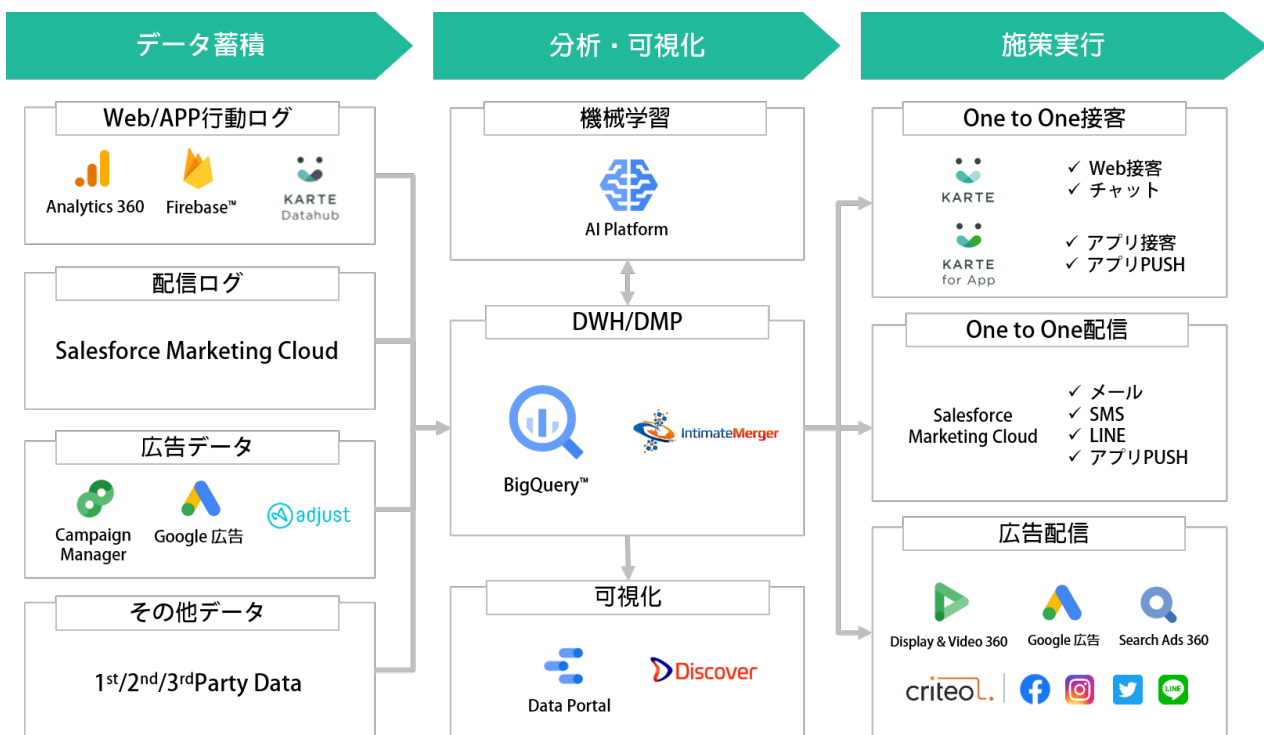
データ蓄積

分析・可視化

施策実行

Web/APP行動ログ

Analytics 360

Firebase™

KARTE Datahub

配信ログ

Salesforce Marketing Cloud

広告データ

Campaign Manager

Google 広告

adjust

その他データ

$1^{st}/2^{nd}/3^{rd}$Party Data

機械学習

AI Platform

DWH/DMP

BigQuery™

IntimateMerger

可視化

Data Portal

Discover

One to One接客

KARTE

✓ Web接客
✓ チャット

KARTE for App

✓ アプリ接客
✓ アプリPUSH

One to One配信

Salesforce Marketing Cloud

✓ メール
✓ SMS
✓ LINE
✓ アプリPUSH

広告配信

Display & Video 360

Google 広告

Search Ads 360

criteo

LINE